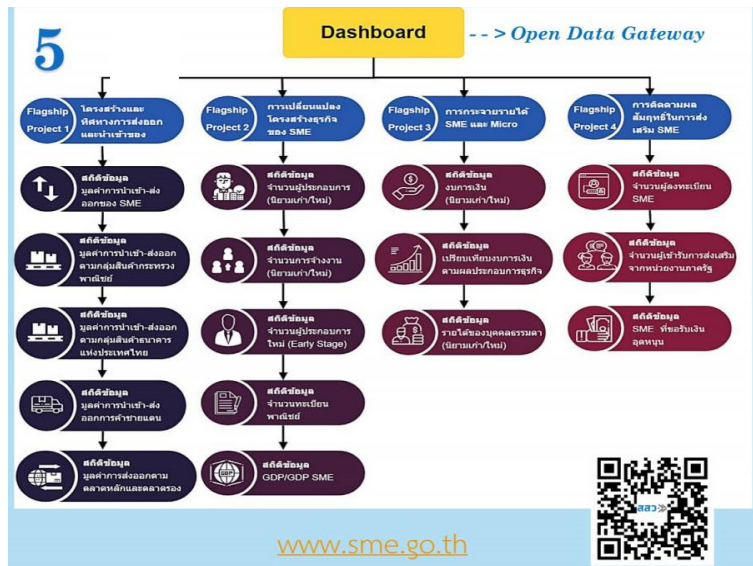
5

Dashboard

- - > Open Data Gateway

Flagship Project 1
โครงสร้างและทิศทางการส่งออกและนำเข้าของ

สถิติข้อมูล
มูลค่าการนำเข้า-ส่งออกของ SME

สถิติข้อมูล
มูลค่าการนำเข้า-ส่งออกตามกลุ่มสินค้ากระทรวงพาณิชย์

สถิติข้อมูล
มูลค่าการนำเข้า-ส่งออกตามกลุ่มสินค้าธนาคารแห่งประเทศไทย

สถิติข้อมูล
มูลค่าการนำเข้า-ส่งออกการค้าชายแดน

สถิติข้อมูล
มูลค่าการส่งออกตามตลาดหลักและตลาดรอง

Flagship Project 2
การเปลี่ยนแปลงโครงสร้างธุรกิจของ SME

สถิติข้อมูล
จำนวนผู้ประกอบการ (นิยามเก่า/ใหม่)

สถิติข้อมูล
จำนวนการจ้างงาน (นิยามเก่า/ใหม่)

สถิติข้อมูล
จำนวนผู้ประกอบการใหม่ (Early Stage)

สถิติข้อมูล
จำนวนทะเบียนพาณิชย์

สถิติข้อมูล
GDP/GDP SME

Flagship Project 3
การกระจายรายได้ SME และ Micro

สถิติข้อมูล
งบการเงิน (นิยามเก่า/ใหม่)

สถิติข้อมูล
เปรียบเทียบงบการเงินตามผลประกอบการธุรกิจ

สถิติข้อมูล
รายได้ของบุคคลธรรมดา (นิยามเก่า/ใหม่)

Flagship Project 4
การติดตามผลสัมฤทธิ์ในการส่งเสริม SME

สถิติข้อมูล
จำนวนผู้ลงทะเบียน SME

สถิติข้อมูล
จำนวนผู้เข้ารับการส่งเสริมจากหน่วยงานภาครัฐ

สถิติข้อมูล
SME ที่ขอรับเงินอุดหนุน

สสว

www.sme.go.th